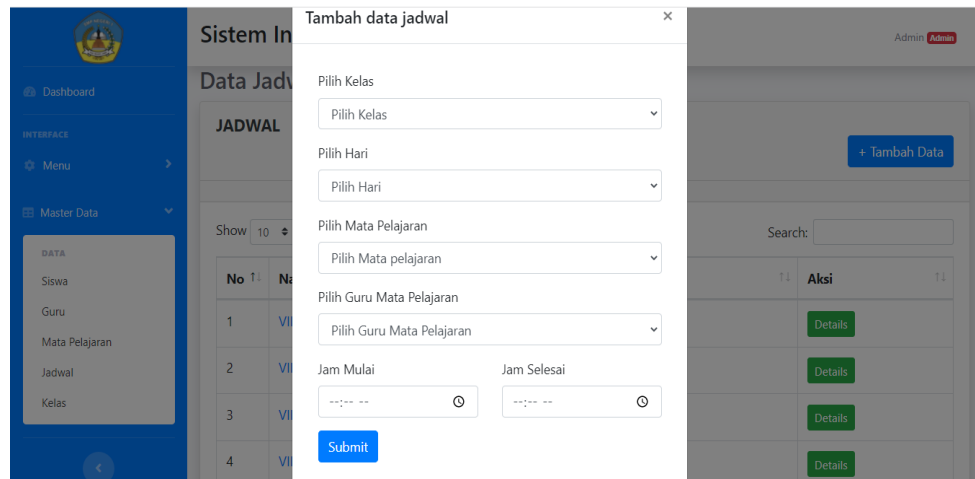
Dashboard

INTERFACE

Menu

Master Data

DATA

Siswa

Guru

Mata Pelajaran

Jadwal

Kelas

Sistem In

Admin Admin

Data Jadv

JADWAL

+ Tambah Data

Show 10

Search:

| No | Na | | Aksi |
|---|---|---|---|
| 1 | VI | | Details |
| 2 | VI | | Details |
| 3 | VI | | Details |
| 4 | VI | | Details |

Tambah data jadwal

×

Pilih Kelas

Pilih Kelas

Pilih Hari

Pilih Hari

Pilih Mata Pelajaran

Pilih Mata pelajaran

Pilih Guru Mata Pelajaran

Pilih Guru Mata Pelajaran

Jam Mulai

--:-- --

Jam Selesai

--:-- --

Submit